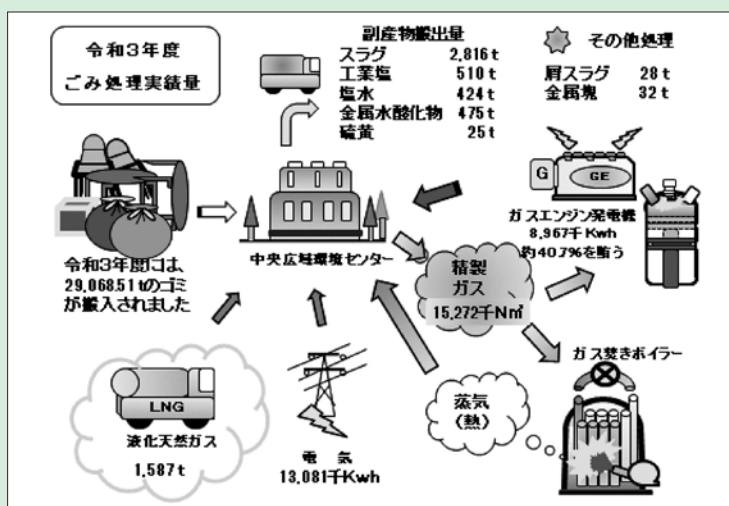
令和3年度
ごみ処理実績量

副産物搬出量
スラグ 2,816 t
工業塩 510 t
塩水 424 t
金属水酸化物 475 t
硫黄 25 t

その他処理
屑スラグ 28 t
金属塊 32 t

G GE

ガスエンジン発電機
8,967千Kwh
約40.7%を賄う

令和3年間には、29,068.51tのゴミが搬入されました

中央広域環境センター

精製ガス
15,272千Nm³

ガス焚きボイラー

蒸気
(熱)

LNG
液化天然ガス
1,587 t

電気
13,081千Kwh